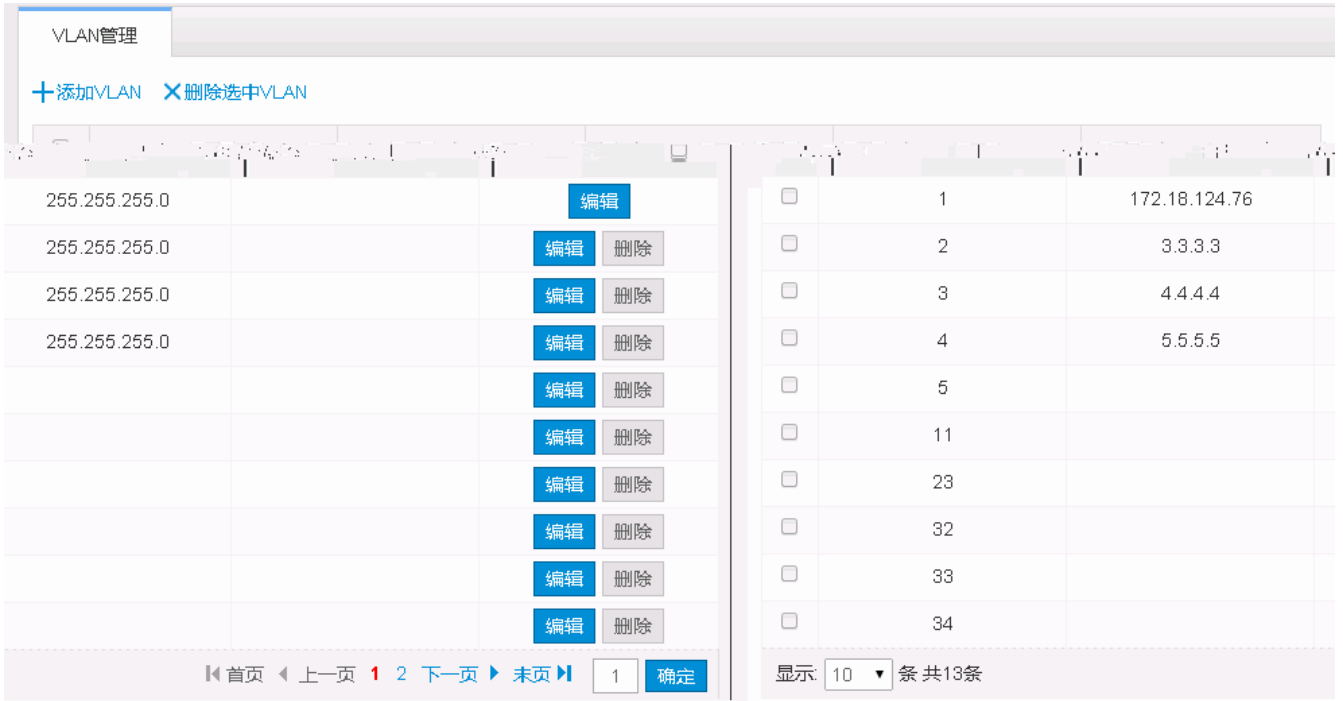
VLAN管理

+添加VLAN ✕删除选中VLAN

| | |
|---|---|
| 255.255.255.0 | 编辑 |
| 255.255.255.0 | 编辑 删除 |
| 255.255.255.0 | 编辑 删除 |
| 255.255.255.0 | 编辑 删除 |
| | 编辑 删除 |
| | 编辑 删除 |
| | 编辑 删除 |
| | 编辑 删除 |
| | 编辑 删除 |
| | 编辑 删除 |

首页 上一页 1 2 下一页 末页 1 确定

| | | |
|---|---|---|
| ☐ | 1 | 172.18.124.76 |
| ☐ | 2 | 3.3.3.3 |
| ☐ | 3 | 4.4.4.4 |
| ☐ | 4 | 5.5.5.5 |
| ☐ | 5 | |
| ☐ | 11 | |
| ☐ | 23 | |
| ☐ | 32 | |
| ☐ | 33 | |
| ☐ | 34 | |

显示 10 条 共13条